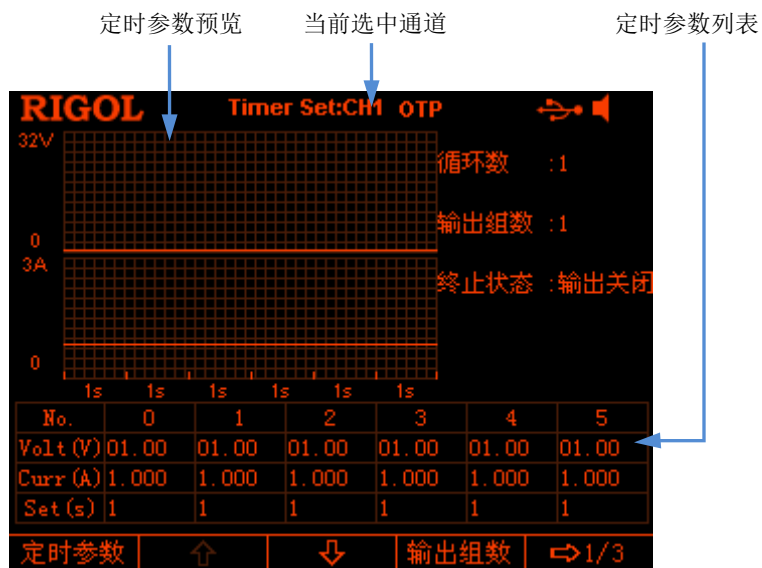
定时参数预览

当前选中通道

定时参数列表

RIGOL Timer Set:CH1 OTP

32V

0

3A

0

1s 1s 1s 1s 1s 1s

循环数 :1

输出组数 :1

终止状态 :输出关闭

| No. | 0 | 1 | 2 | 3 | 4 | 5 |
|---|---|---|---|---|---|---|
| Volt(V) | 01.00 | 01.00 | 01.00 | 01.00 | 01.00 | 01.00 |
| Curr(A) | 1.000 | 1.000 | 1.000 | 1.000 | 1.000 | 1.000 |
| Set(s) | 1 | 1 | 1 | 1 | 1 | 1 |

定时参数 | ⇧ | ⇩ | 输出组数 | ⇨1/3